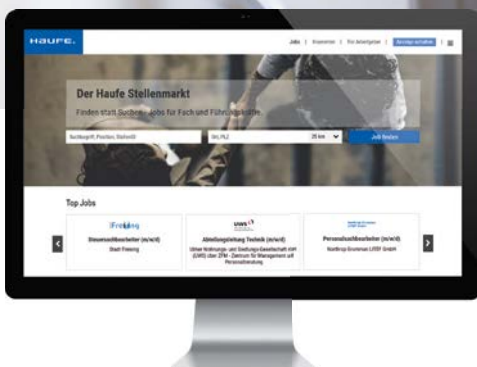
HAUFE.

Jobs | Karriere | Für Arbeitgeber | Anzeige schalten | ☰

Der Haufe Stellenmarkt

Finden statt Suchen - Jobs für Fach und Führungskräfte

Suchbegriff, Position, Stichwort

Ort, PLZ

25 km

Job finden

Top Jobs

Freising

Steuersachbearbeiter (m/w/d)

Stadt Freising

UWS

Abteilungsleitung Technik (m/w/d)

Ulmer Wohnungs- und Siedlungs-Gesellschaft mbH (UWS) über ZFM - Zentrum für Management und Personalberatung

Personalsachbearbeiter (m/w/d)

Northrop Grumman LITEF GmbH